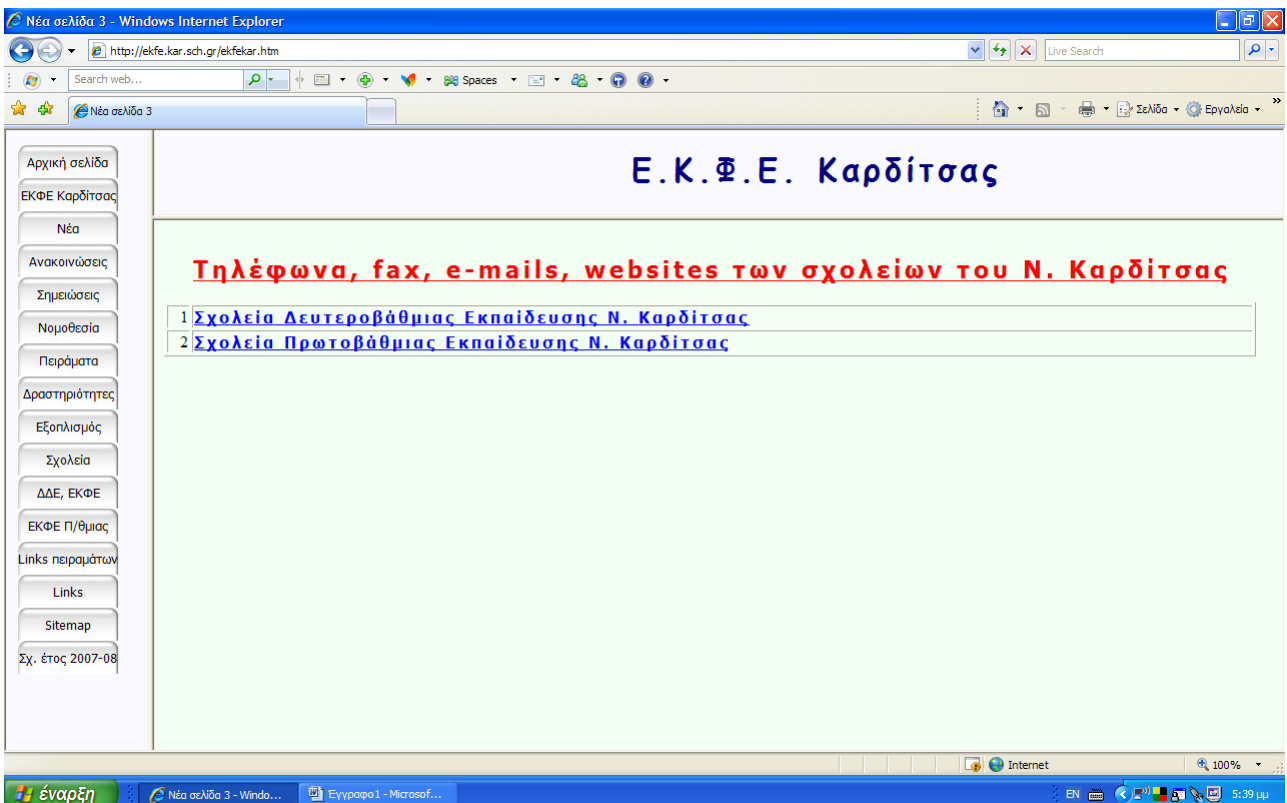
Νέα σελίδα 3 - Windows Internet Explorer

http://ekfe.kar.sch.gr/ekfekar.htm

Live Search

Search web...

Spaces

Νέα σελίδα 3

Σελίδα ▾ Εργαλεία ▾

Αρχική σελίδα
ΕΚΦΕ Καρδίτσας
Νέα
Ανακοινώσεις
Σημειώσεις
Νομοθεσία
Πειράματα
Δραστηριότητες
Εξοπλισμός
Σχολεία
ΔΔΕ, ΕΚΦΕ
ΕΚΦΕ Π/θμιας
Links πειραμάτων
Links
Sitemap
Σχ. έτος 2007-08

Ε.Κ.Φ.Ε. Καρδίτσας

Τηλέφωνα, fax, e-mails, websites των σχολείων του Ν. Καρδίτσας

| 1 | Σχολεία Δευτεροβάθμιας Εκπαίδευσης Ν. Καρδίτσας |
|---|---|
| 2 | Σχολεία Πρωτοβάθμιας Εκπαίδευσης Ν. Καρδίτσας |

Internet
100%

έναρξη
Νέα σελίδα 3 - Windo...
Έγγραφο1 - Microsof...
EN
5:39 μμ